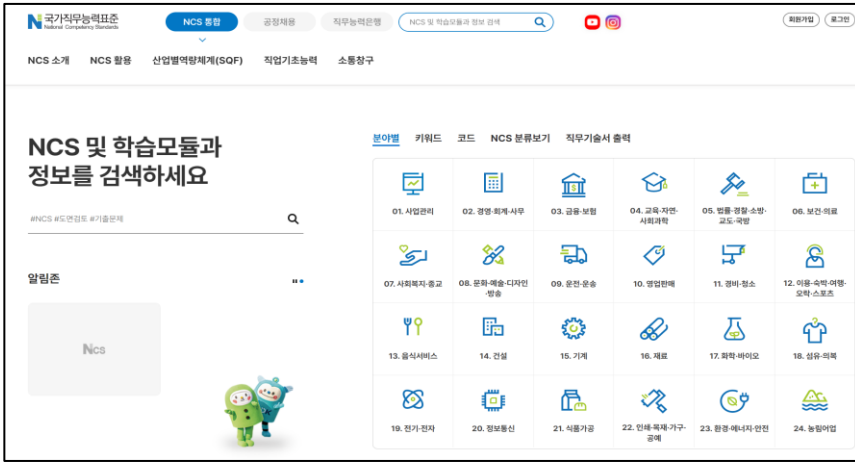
N 국가직무능력표준 National Competency Standards

NCS 통합 공정채용 직무능력은행 NCS 및 학습모듈과 정보 검색

회원가입 로그인

NCS 소개 NCS 활용 산업별역량체계(SQF) 직업기초능력 소통창구

NCS 및 학습모듈과 정보를 검색하세요

#NCS #도면검토 #기출문제

알림존

Ncs

분야별 키워드 코드 NCS 분류보기 직무기술서 출력

| | | | | | |
|---|---|---|---|---|---|
| 01. 사업관리 | 02. 경영·회계·사무 | 03. 금융·보험 | 04. 교육·자연·사회과학 | 05. 법률·경찰·소방·교도·국방 | 06. 보건·의료 |
| 07. 사회복지·종교 | 08. 문화·예술·디자인·방송 | 09. 운전·운송 | 10. 영업판매 | 11. 경비·청소 | 12. 이용·숙박·여행·오락·스포츠 |
| 13. 음식서비스 | 14. 건설 | 15. 기계 | 16. 재료 | 17. 화학·바이오 | 18. 섬유·의복 |
| 19. 전기·전자 | 20. 정보통신 | 21. 식품가공 | 22. 인쇄·목재·가구·공예 | 23. 환경·에너지·안전 | 24. 농림어업 |